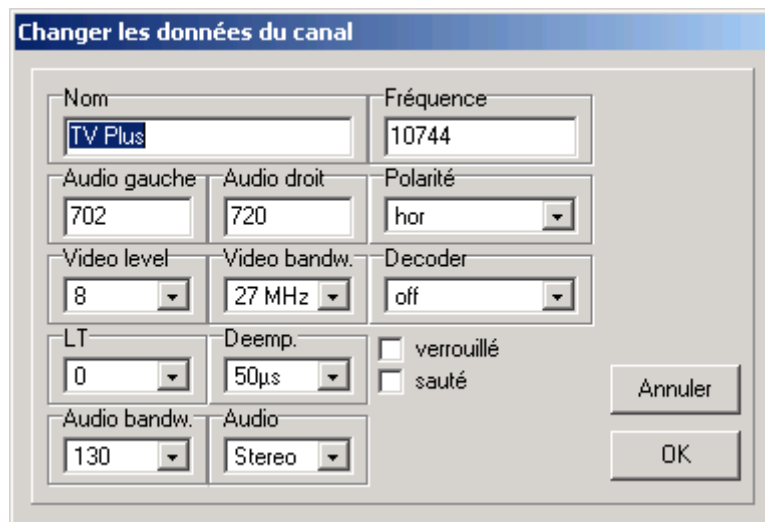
Changer les données du canal

Nom
TV Plus

Fréquence
10744

Audio gauche
702

Audio droit
720

Polarité
hor

Video level
8

Video bandw.
27 MHz

Decoder
off

LT
0

Deemp.
50µs

verrouillé

sauté

Audio bandw.
130

Audio
Stereo

Annuler

OK